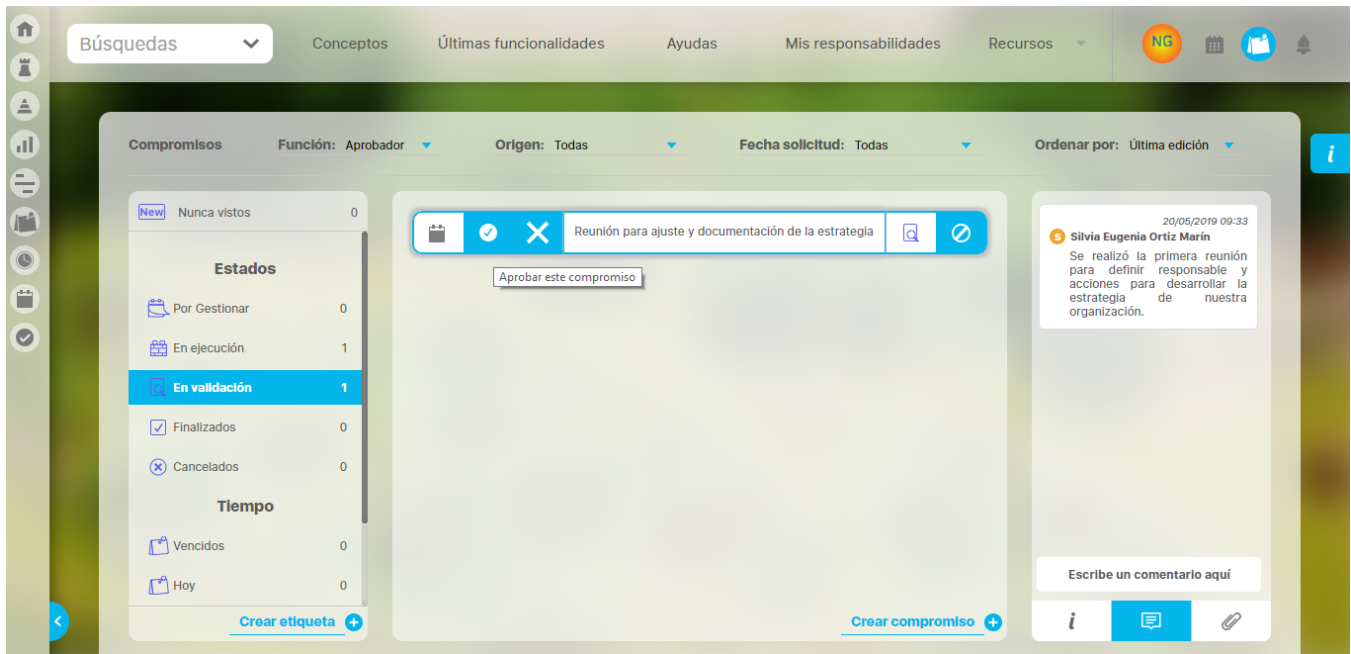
Búsquedas
Conceptos Últimas funcionalidades Ayudas Mis responsabilidades Recursos
NG

Compromisos Función: Aprobador Origen: Todas Fecha solicitud: Todas Ordenar por: Última edición

New Nunca vistos 0

Estados
Por Gestionar 0
En ejecución 1
En validación 1
Finalizados 0
Cancelados 0

Tiempo
Vencidos 0
Hoy 0

Crear etiqueta

Reunión para ajuste y documentación de la estrategia
Aprobar este compromiso

Crear compromiso

20/05/2019 09:33
S Silvia Eugenia Ortiz Marín
Se realizó la primera reunión para definir responsable y acciones para desarrollar la estrategia de nuestra organización.

Escribe un comentario aquí
i